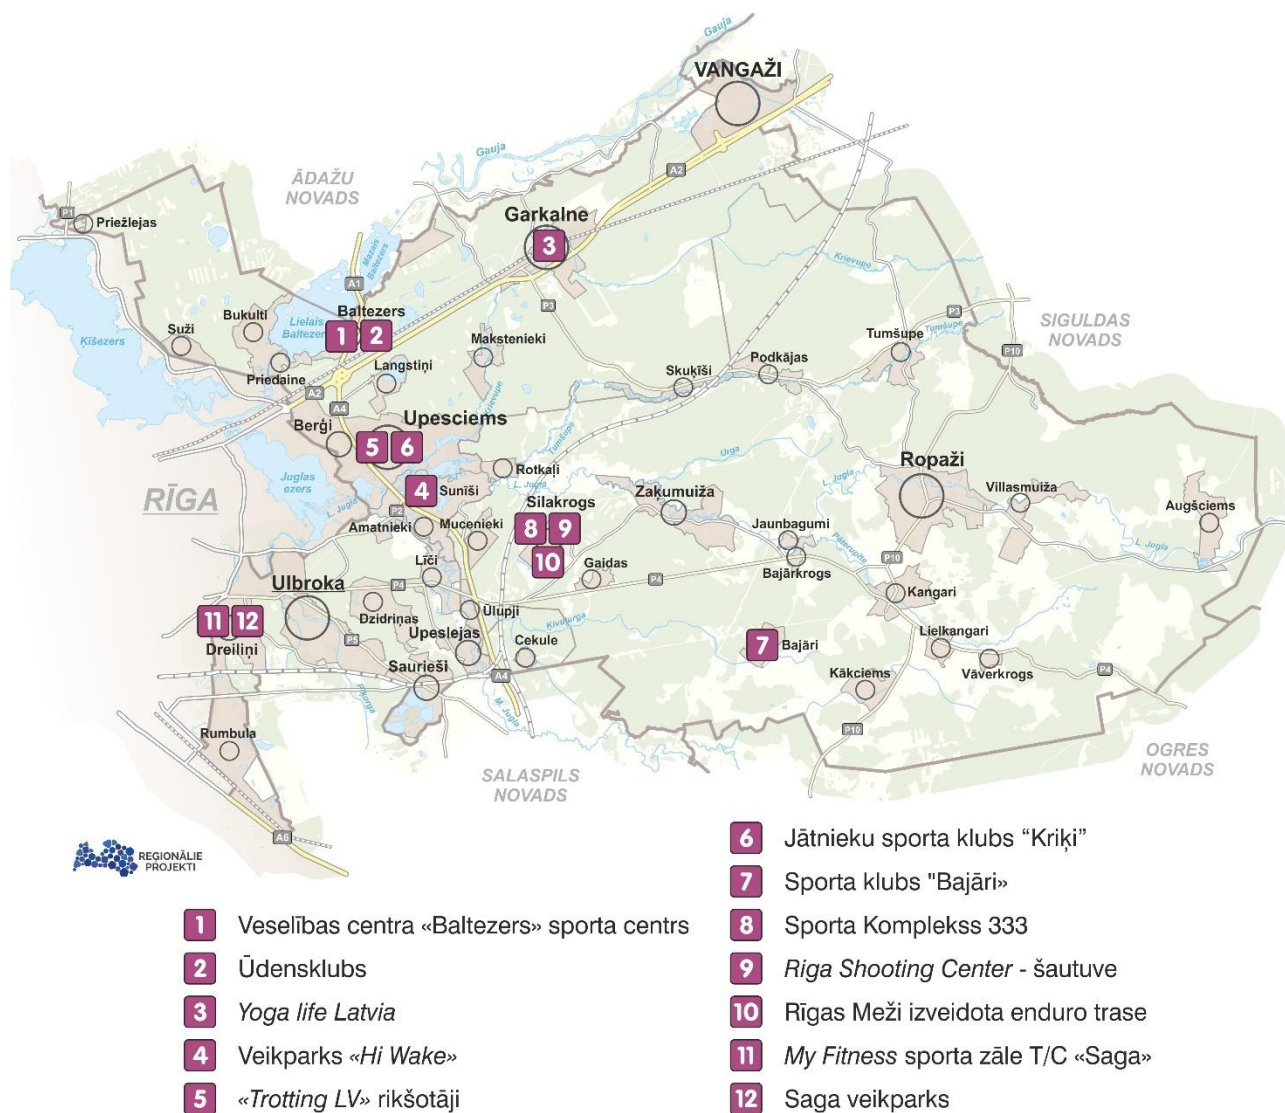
Gauja
VANGAŽI
Gauja
ĀDAŽU NOVADS
A2
P1
Priežlejas
Garkalne
3
Mazais Baltezers
Krievupe
A1
P3
P3
Tumšupe
SIGULDAS NOVADS
Baltezers
Bukulti
Suži
Ķīšezers
Lielais Baltezers
1
2
Tumšupe
Makstenieki
P10
Langstiņi
Podkājas
Skuķīši
Priedaine
A2
A4
Upesciems
Berģi
5
6
Tumšupe
Ropaži
Urga
Rotkaļi
Juglas ezers
L. Jugla
L. Jugla
RĪGA
4
Suniši
Silakrogs
Zaķumuiža
Villasmuiža
Augšciems
8
9
Amatnieki
Mucenieki
Jaunbagumi
L. Jugla
10
Gaidas
Pēterupe
P10
Līči
Bajārkrogs
P2
Ulbroka
P4
P4
Kangari
Dzidriņas
Ūlupji
11
12
Kivīļupe
P5
Upeslejas
Cekule
7
Bajāri
Lielkangari
Dreiliņi
Vāverkrogs
Saurieši
P4
Kākciems
A4
Dauga
M. Jugla
P10
Rumbula
SALASPILS NOVADS
OGRES NOVADS
A6
REGIONĀLIE PROJEKTI

1 Veselības centra «Baltezers» sporta centrs
2 Ūdensklubs
3 Yoga life Latvia
4 Veikparks «Hi Wake»
5 «Trotting LV» rikšotāji
6 Jātnieku sporta klubs “Kriķi”
7 Sporta klubs "Bajāri»
8 Sporta Komplekss 333
9 Riga Shooting Center - šautuve
10 Rīgas Meži izveidota enduro trase
11 My Fitness sporta zāle T/C «Saga»
12 Saga veikparks